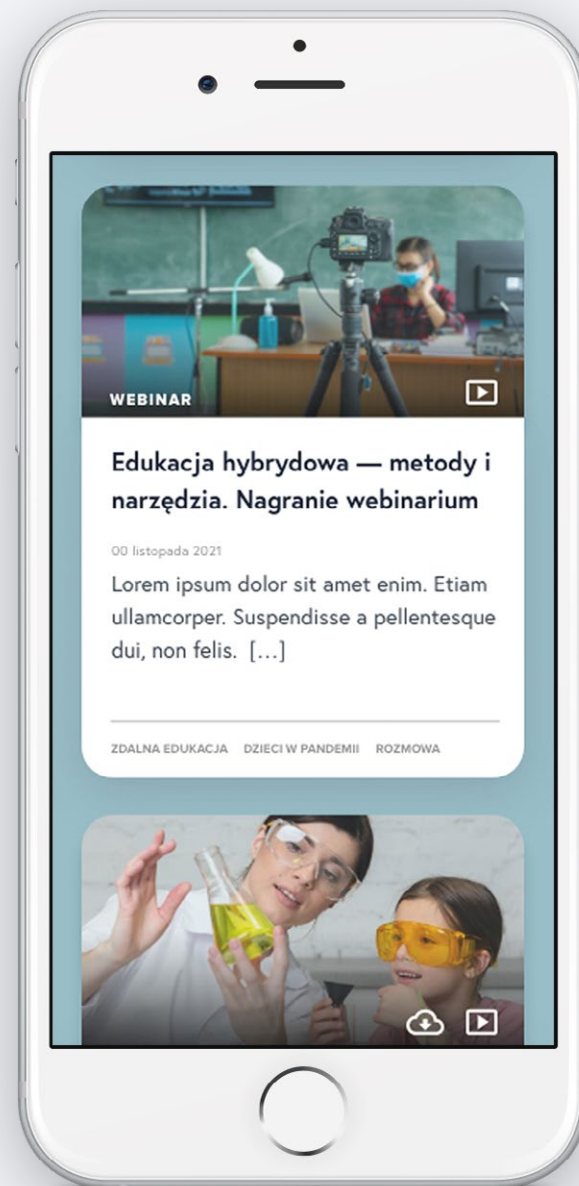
WEBINAR

Edukacja hybrydowa — metody i narzędzia. Nagranie webinarium

00 listopada 2021

Lorem ipsum dolor sit amet enim. Etiam ullamcorper. Suspendisse a pellentesque dui, non felis. [...]

ZDALNA EDUKACJA DZIECI W PANDEMII ROZMOWA